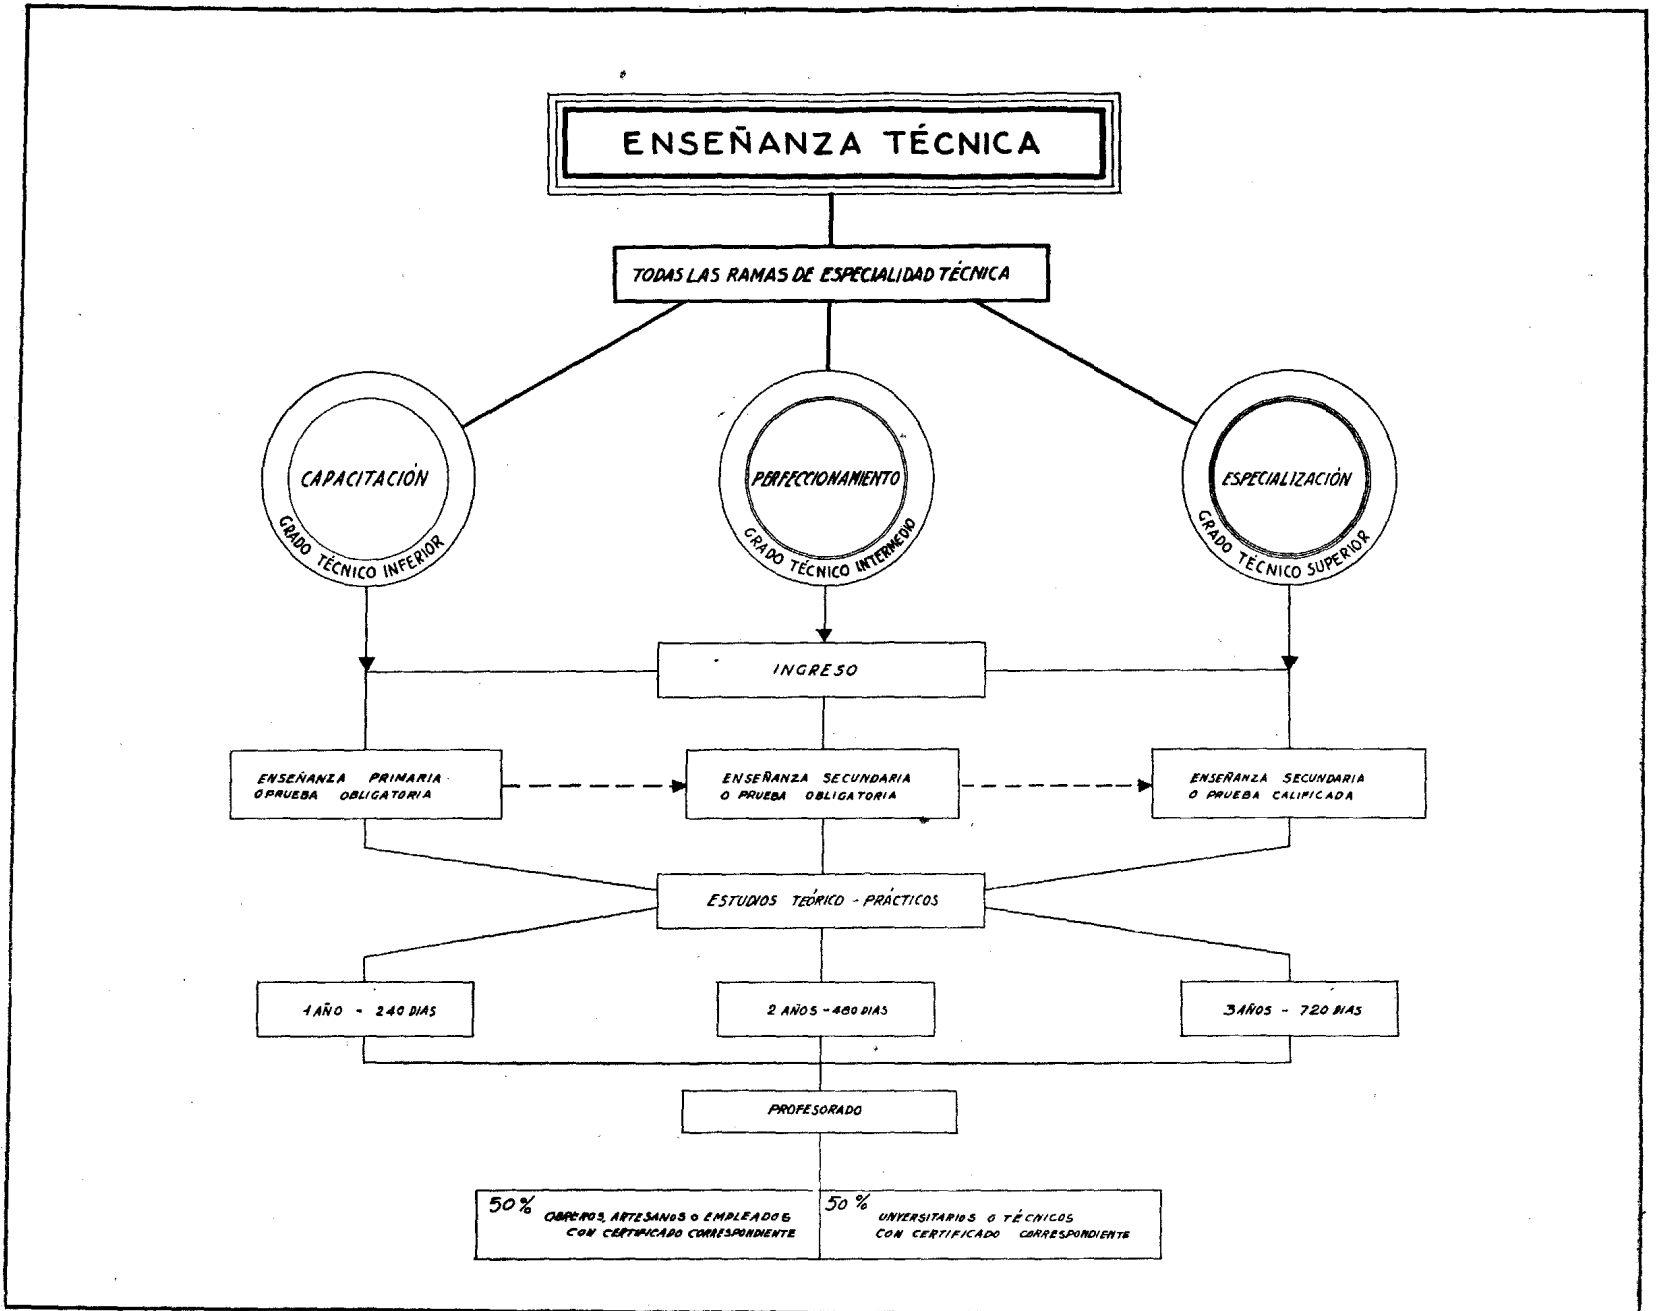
ENSEÑANZA TÉCNICA

TODAS LAS RAMAS DE ESPECIALIDAD TÉCNICA

CAPACITACIÓN
GRADO TÉCNICO INFERIOR

PERFECCIONAMIENTO
GRADO TÉCNICO INTERMEDIO

ESPECIALIZACIÓN
GRADO TÉCNICO SUPERIOR

INGRESO

ENSEÑANZA PRIMARIA O PRUEBA OBLIGATORIA

ENSEÑANZA SECUNDARIA O PRUEBA OBLIGATORIA

ENSEÑANZA SECUNDARIA O PRUEBA CALIFICADA

ESTUDIOS TEÓRICO - PRÁCTICOS

1 AÑO - 240 DIAS

2 AÑOS - 480 DIAS

3 AÑOS - 720 DIAS

PROFESORADO

50% OBREROS, ARTESANOS O EMPLEADOS CON CERTIFICADO CORRESPONDIENTE

50% UNIVERSITARIOS O TÉCNICOS CON CERTIFICADO CORRESPONDIENTE